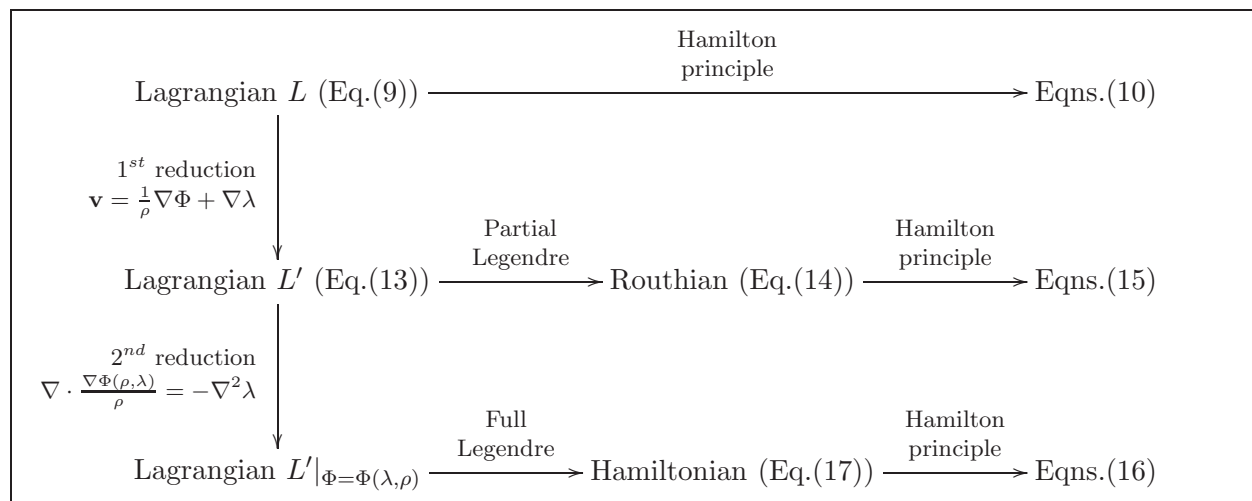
Lagrangian $L$ (Eq.(9)) $\xrightarrow{\text{Hamilton principle}}$ Eqns.(10)

$1^{st}$ reduction
$\mathbf{v} = \frac{1}{\rho}\nabla\Phi + \nabla\lambda$

Lagrangian $L'$ (Eq.(13)) $\xrightarrow{\text{Partial Legendre}}$ Routhian (Eq.(14)) $\xrightarrow{\text{Hamilton principle}}$ Eqns.(15)

$2^{nd}$ reduction
$\nabla \cdot \frac{\nabla\Phi(\rho,\lambda)}{\rho} = -\nabla^2\lambda$

Lagrangian $L'|_{\Phi=\Phi(\lambda,\rho)}$ $\xrightarrow{\text{Full Legendre}}$ Hamiltonian (Eq.(17)) $\xrightarrow{\text{Hamilton principle}}$ Eqns.(16)